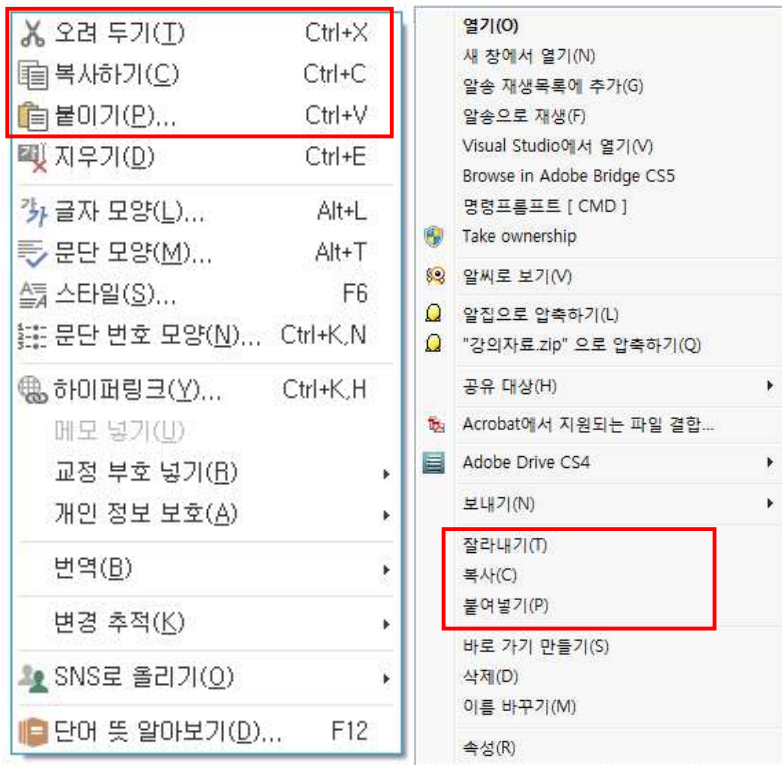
오려 두기(T) Ctrl+X
복사하기(C) Ctrl+C
붙이기(P)... Ctrl+V
지우기(D) Ctrl+E
글자 모양(L)... Alt+L
문단 모양(M)... Alt+T
스타일(S)... F6
문단 번호 모양(N)... Ctrl+K,N
하이퍼링크(Y)... Ctrl+K,H
메모 넣기(U)
교정 부호 넣기(R)
개인 정보 보호(A)
번역(B)
변경 추적(K)
SNS로 올리기(O)
단어 뜻 알아보기(D)... F12

열기(O)
새 창에서 열기(N)
알송 재생목록에 추가(G)
알송으로 재생(F)
Visual Studio에서 열기(V)
Browse in Adobe Bridge CS5
명령프롬프트 [ CMD ]
Take ownership
알씨로 보기(V)
알집으로 압축하기(L)
"강의자료.zip" 으로 압축하기(Q)
공유 대상(H)
Acrobat에서 지원되는 파일 결합...
Adobe Drive CS4
보내기(N)
잘라내기(T)
복사(C)
붙여넣기(P)
바로 가기 만들기(S)
삭제(D)
이름 바꾸기(M)
속성(R)